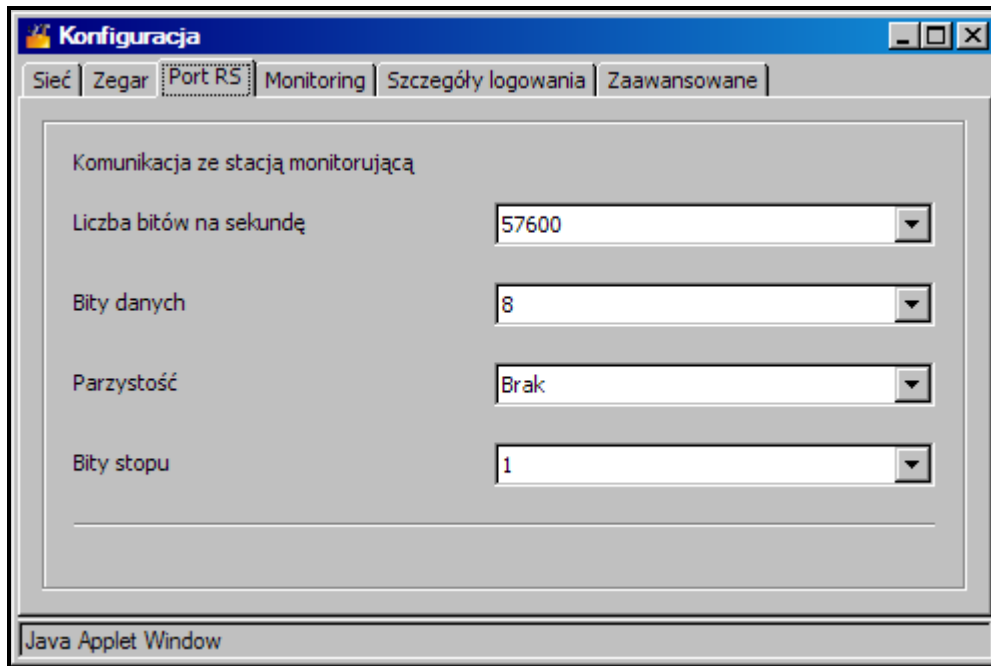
Konfiguracja

Sieć | Zegar | Port RS | Monitoring | Szczegóły logowania | Zaawansowane

Komunikacja ze stacją monitorującą

Liczba bitów na sekundę 57600

Bity danych 8

Parzystość Brak

Bity stopu 1

Java Applet Window